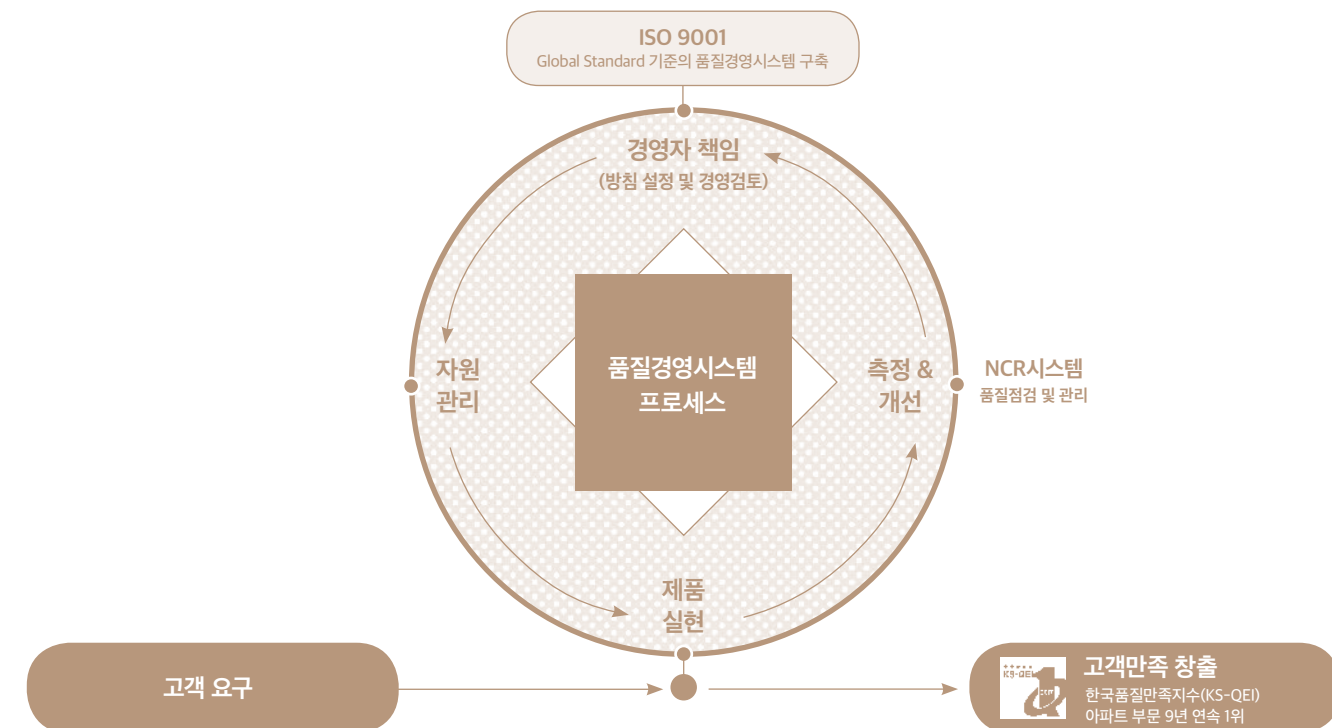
ISO 9001
Global Standard 기준의 품질경영시스템 구축

경영자 책임
(방침 설정 및 경영검토)

자원
관리

품질경영시스템
프로세스

측정 &
개선

NCR시스템
품질점검 및 관리

제품
실현

고객 요구

KS-QEI

고객만족 창출
한국품질만족지수(KS-QEI)
아파트 부문 9년 연속 1위